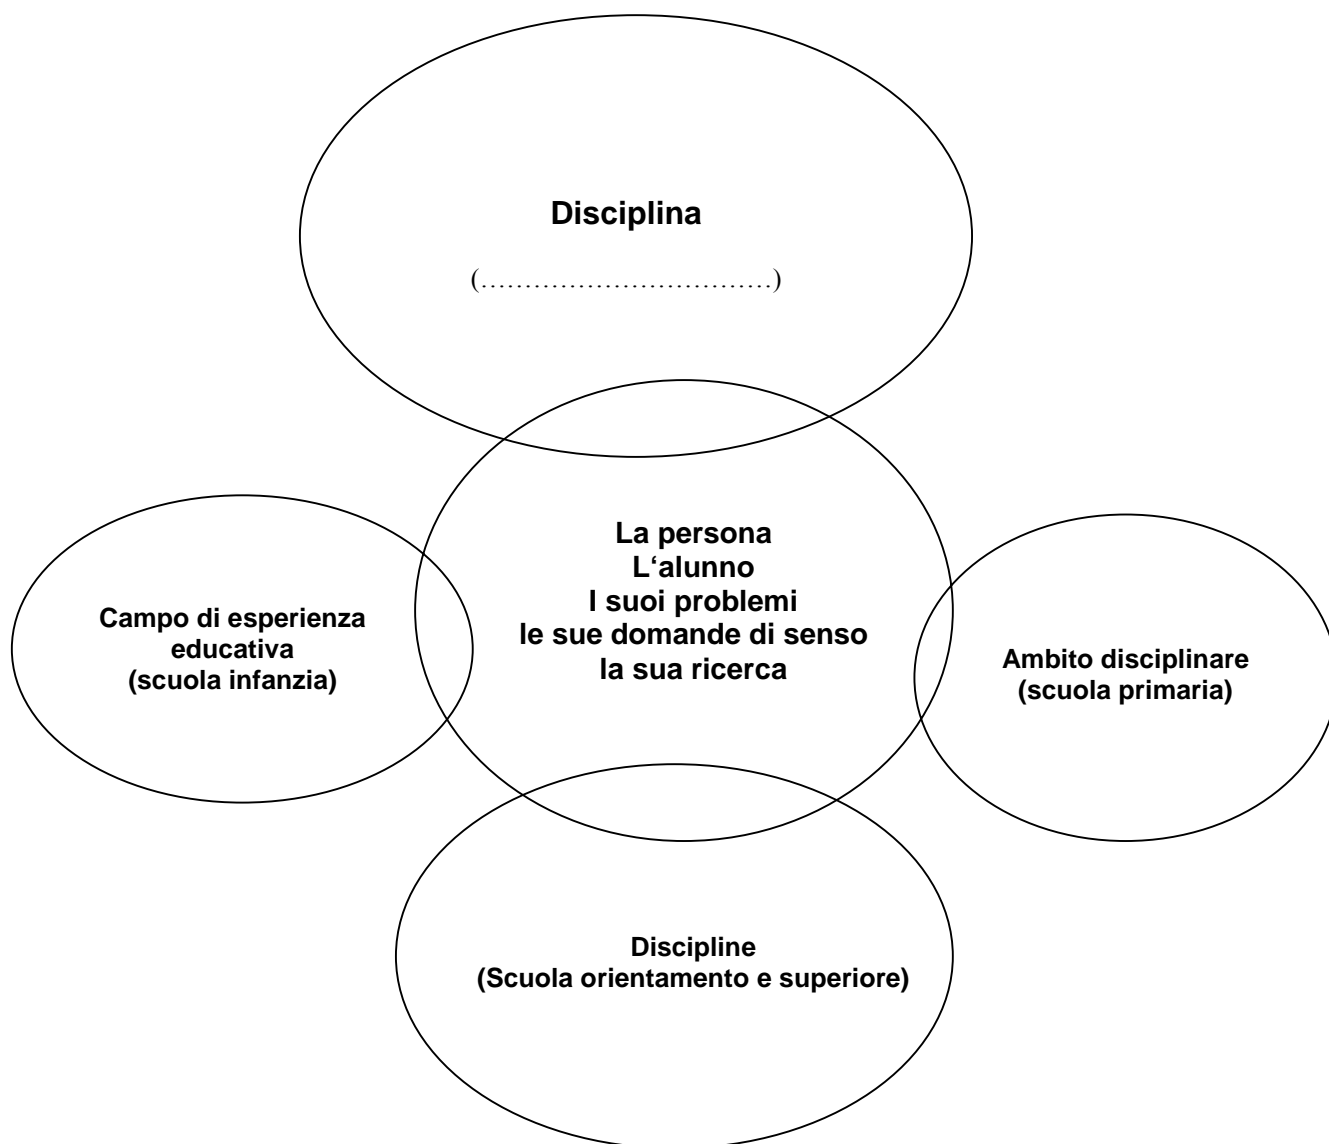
Disciplina

(……………………………)

Campo di esperienza educativa
(scuola infanzia)

La persona
L'alunno
I suoi problemi
le sue domande di senso
la sua ricerca

Ambito disciplinare
(scuola primaria)

Discipline
(Scuola orientamento e superiore)